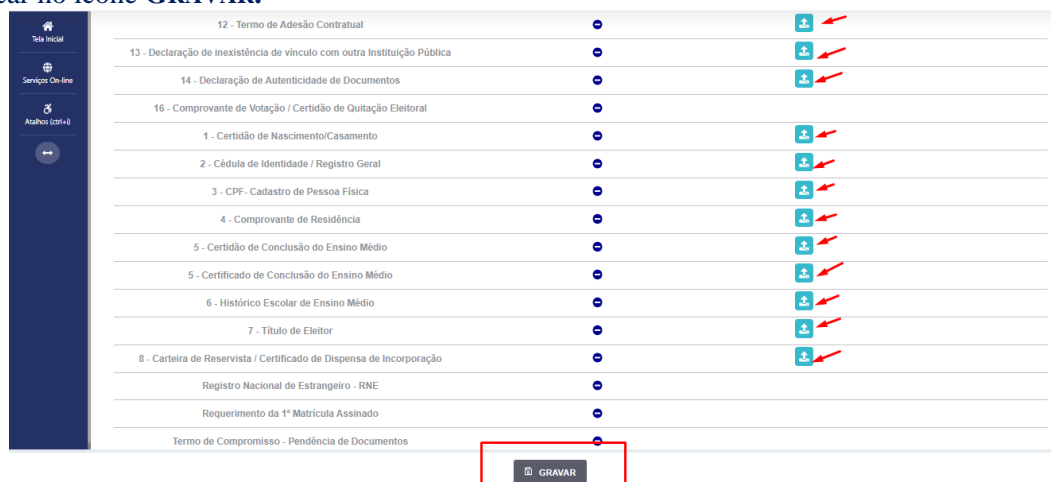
car no ícone GRAVAR.

Tela Inicial
Serviços On-line
Atalhos (ctrl+i)

12 - Termo de Adesão Contratual
13 - Declaração de inexistência de vínculo com outra Instituição Pública
14 - Declaração de Autenticidade de Documentos
16 - Comprovante de Votação / Certidão de Quitação Eleitoral
1 - Certidão de Nascimento/Casamento
2 - Cédula de Identidade / Registro Geral
3 - CPF- Cadastro de Pessoa Física
4 - Comprovante de Residência
5 - Certidão de Conclusão do Ensino Médio
5 - Certificado de Conclusão do Ensino Médio
6 - Histórico Escolar de Ensino Médio
7 - Título de Eleitor
8 - Carteira de Reservista / Certificado de Dispensa de Incorporação
Registro Nacional de Estrangeiro - RNE
Requerimento da 1ª Matrícula Assinado
Termo de Compromisso - Pendência de Documentos

GRAVAR